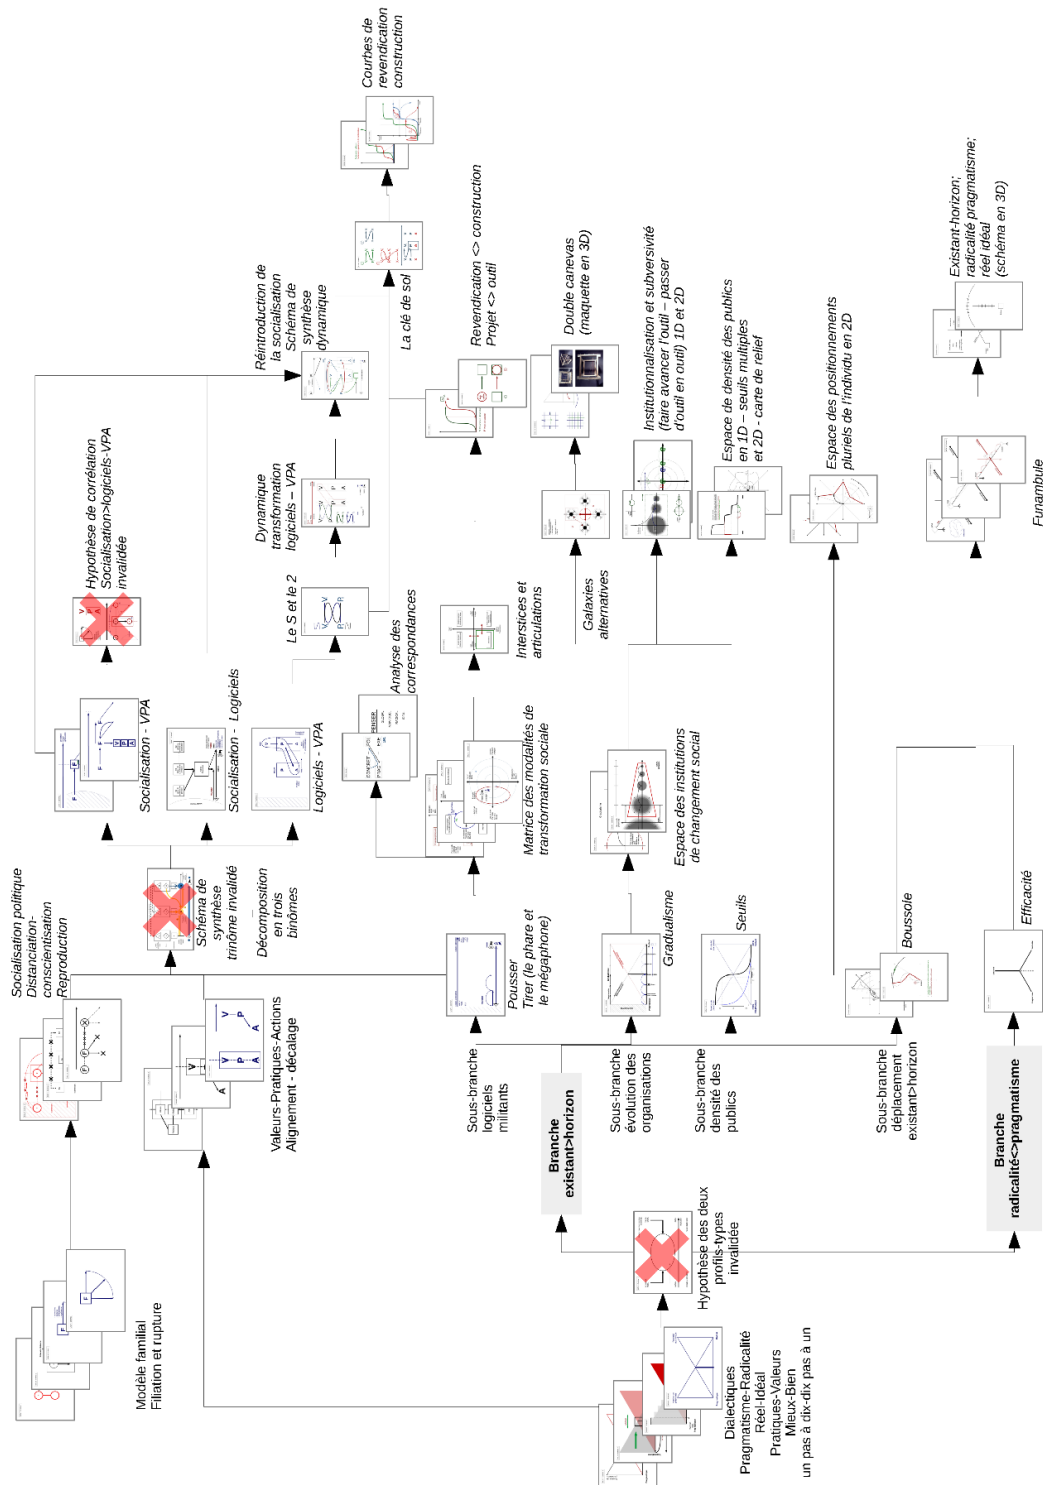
Courbes de revendication construction

La clé de sol

Revendication <> construction
Projet <> outil

Double canevas (maquette en 3D)

Institutionnalisation et subversivité (faire avancer l'outil – passer d'outil en outil) 1D et 2D

Espace de densité des publics en 1D – seuils multiples et 2D - carte de relief

Espace des positionnements pluriels de l'individu en 2D

Existant-horizon; radicalité pragmatisme; réel idéal (schéma en 3D)

Funambule

Réintroduction de la socialisation Schéma de synthèse dynamique

Dynamique transformation logiciels – VPA

Le S et le 2

Hypothèse de corrélation Socialisation>logiciels-VPA invalidée

Galaxies alternatives

Interstices et articulations

Analyse des correspondances

Socialisation - VPA

Socialisation - Logiciels

Logiciels - VPA

Matrice des modalités de transformation sociale

Espace des institutions de changement social

Socialisation politique
Distanciation-conscientisation
Reproduction

Schéma de synthèse trinôme invalidé

Décomposition en trois binômes

Pousser
Tirer (le phare et le mégaphone)

Gradualisme

Seuils

Boussole

Efficacité

Valeurs-Pratiques-Actions
Alignement - décalage

Sous-branche logiciels militants

Branche existant>horizon

Sous-branche évolution des organisations

Sous-branche densité des publics

Sous-branche déplacement existant>horizon

Branche radicalité<>pragmatisme

Modèle familial
Filiation et rupture

Hypothèse des deux profils-types invalidée

Dialectiques
Pragmatisme-Radicalité
Réel-Idéal
Pratiques-Valeurs
Mieux-Bien
un pas à dix-pas à un